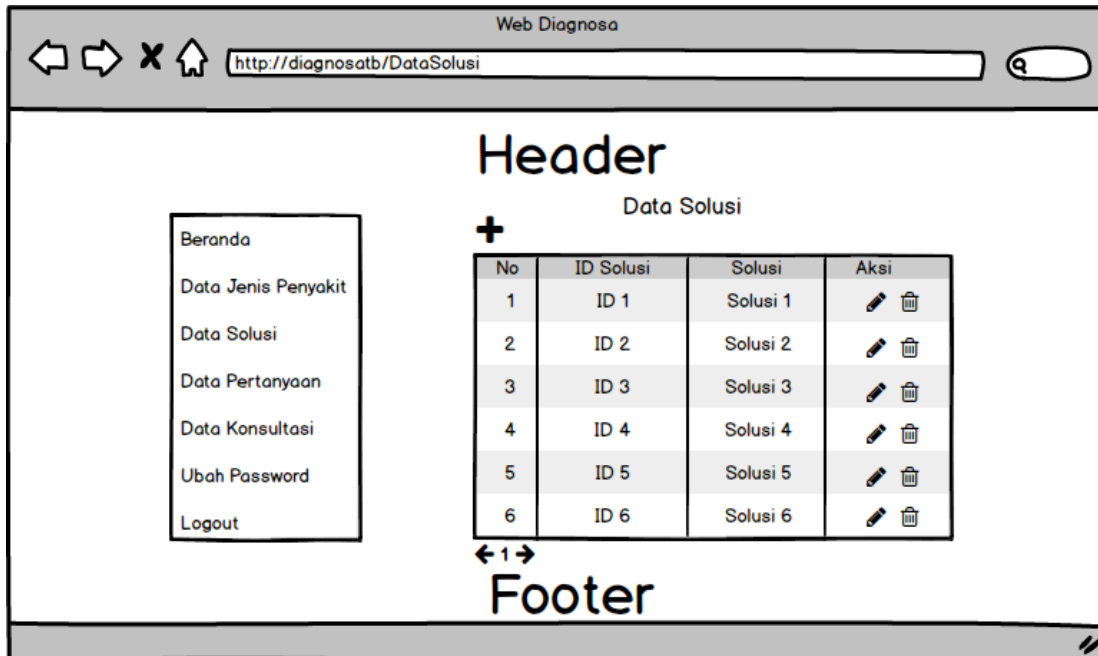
Web Diagnosa

http://diagnosatb/DataSolusi

Header

Data Solusi

Beranda
Data Jenis Penyakit
Data Solusi
Data Pertanyaan
Data Konsultasi
Ubah Password
Logout

| No | ID Solusi | Solusi | Aksi |
|---|---|---|---|
| 1 | ID 1 | Solusi 1 | |
| 2 | ID 2 | Solusi 2 | |
| 3 | ID 3 | Solusi 3 | |
| 4 | ID 4 | Solusi 4 | |
| 5 | ID 5 | Solusi 5 | |
| 6 | ID 6 | Solusi 6 | |

1

Footer